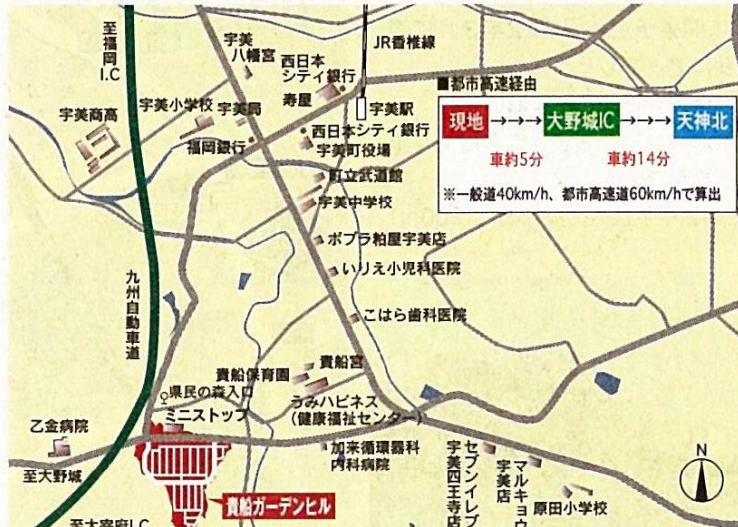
至福岡I.C

宇美八幡宮

西日本シティ銀行

JR香椎線

寿屋

宇美駅

■都市高速経由

宇美商高

宇美小学校

宇美局

福岡銀行

西日本シティ銀行

宇美町役場

町立武道館

宇美中学校

ポプラ粕屋宇美店

いりえ小児科医院

こはら歯科医院

九州自動車道

貴船保育園

貴船宮

県民の森入口

ミニストップ

うみハピネス（健康福祉センター）

乙金病院

加来循環器科内科病院

セブンイレブン宇美四王寺店

マルキョウ宇美店

原田小学校

至大野城

貴船ガーデンヒル

至太宰府I.C

N

| 現地 | → | 大野城IC | → | 天神北 |
|---|---|---|---|---|
| | 車約5分 | | 車約14分 | |

※一般道40km/h、都市高速道60km/hで算出